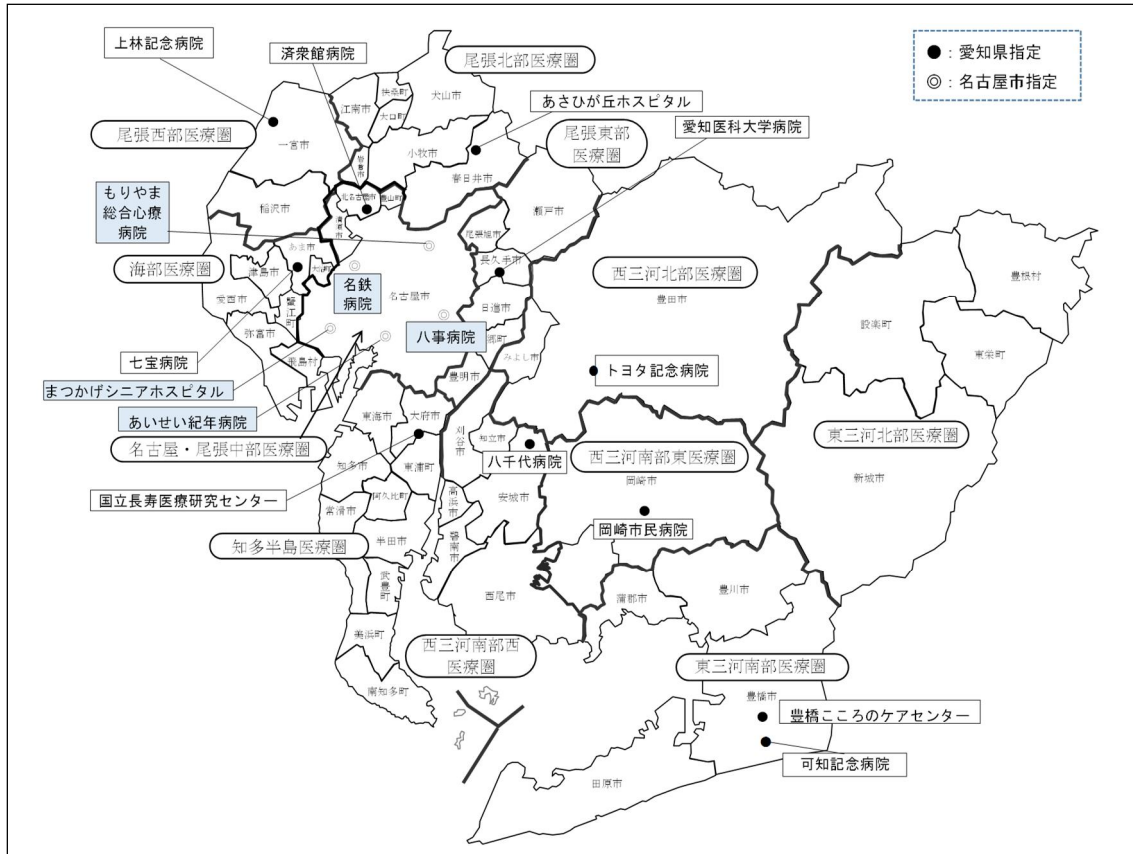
●：愛知県指定
◎：名古屋市指定

上林記念病院
済衆館病院
尾張北部医療圏
あさひが丘ホスピタル
尾張西部医療圏
尾張東部医療圏
愛知医科大学病院
もりやま総合心療病院
海部医療圏
名鉄病院
西三河北部医療圏
八事病院
七宝病院
まつかげシニアホスピタル
トヨタ記念病院
あいせい紀年病院
名古屋・尾張中部医療圏
東三河北部医療圏
八千代病院
西三河南部東医療圏
国立長寿医療研究センター
岡崎市民病院
知多半島医療圏
西三河南部西医療圏
東三河南部医療圏
豊橋こころのケアセンター
可知記念病院

一宮市
江南市
扶桑町
大口町
犬山市
岩倉市
小牧市
春日井市
北名古屋市
豊山町
清須市
稲沢市
瀬戸市
尾張旭市
長久手市
あま市
津島市
大治町
蟹江町
愛西市
弥富市
飛島村
名古屋市
日進市
東郷町
みよし市
豊明市
豊田市
豊根村
設楽町
東栄町
東海市
大府市
刈谷市
知立市
知多市
東浦町
阿久比町
高浜市
碧南市
安城市
岡崎市
新城市
常滑市
半田市
武豊町
美浜町
南知多町
西尾市
蒲郡市
豊川市
豊橋市
田原市